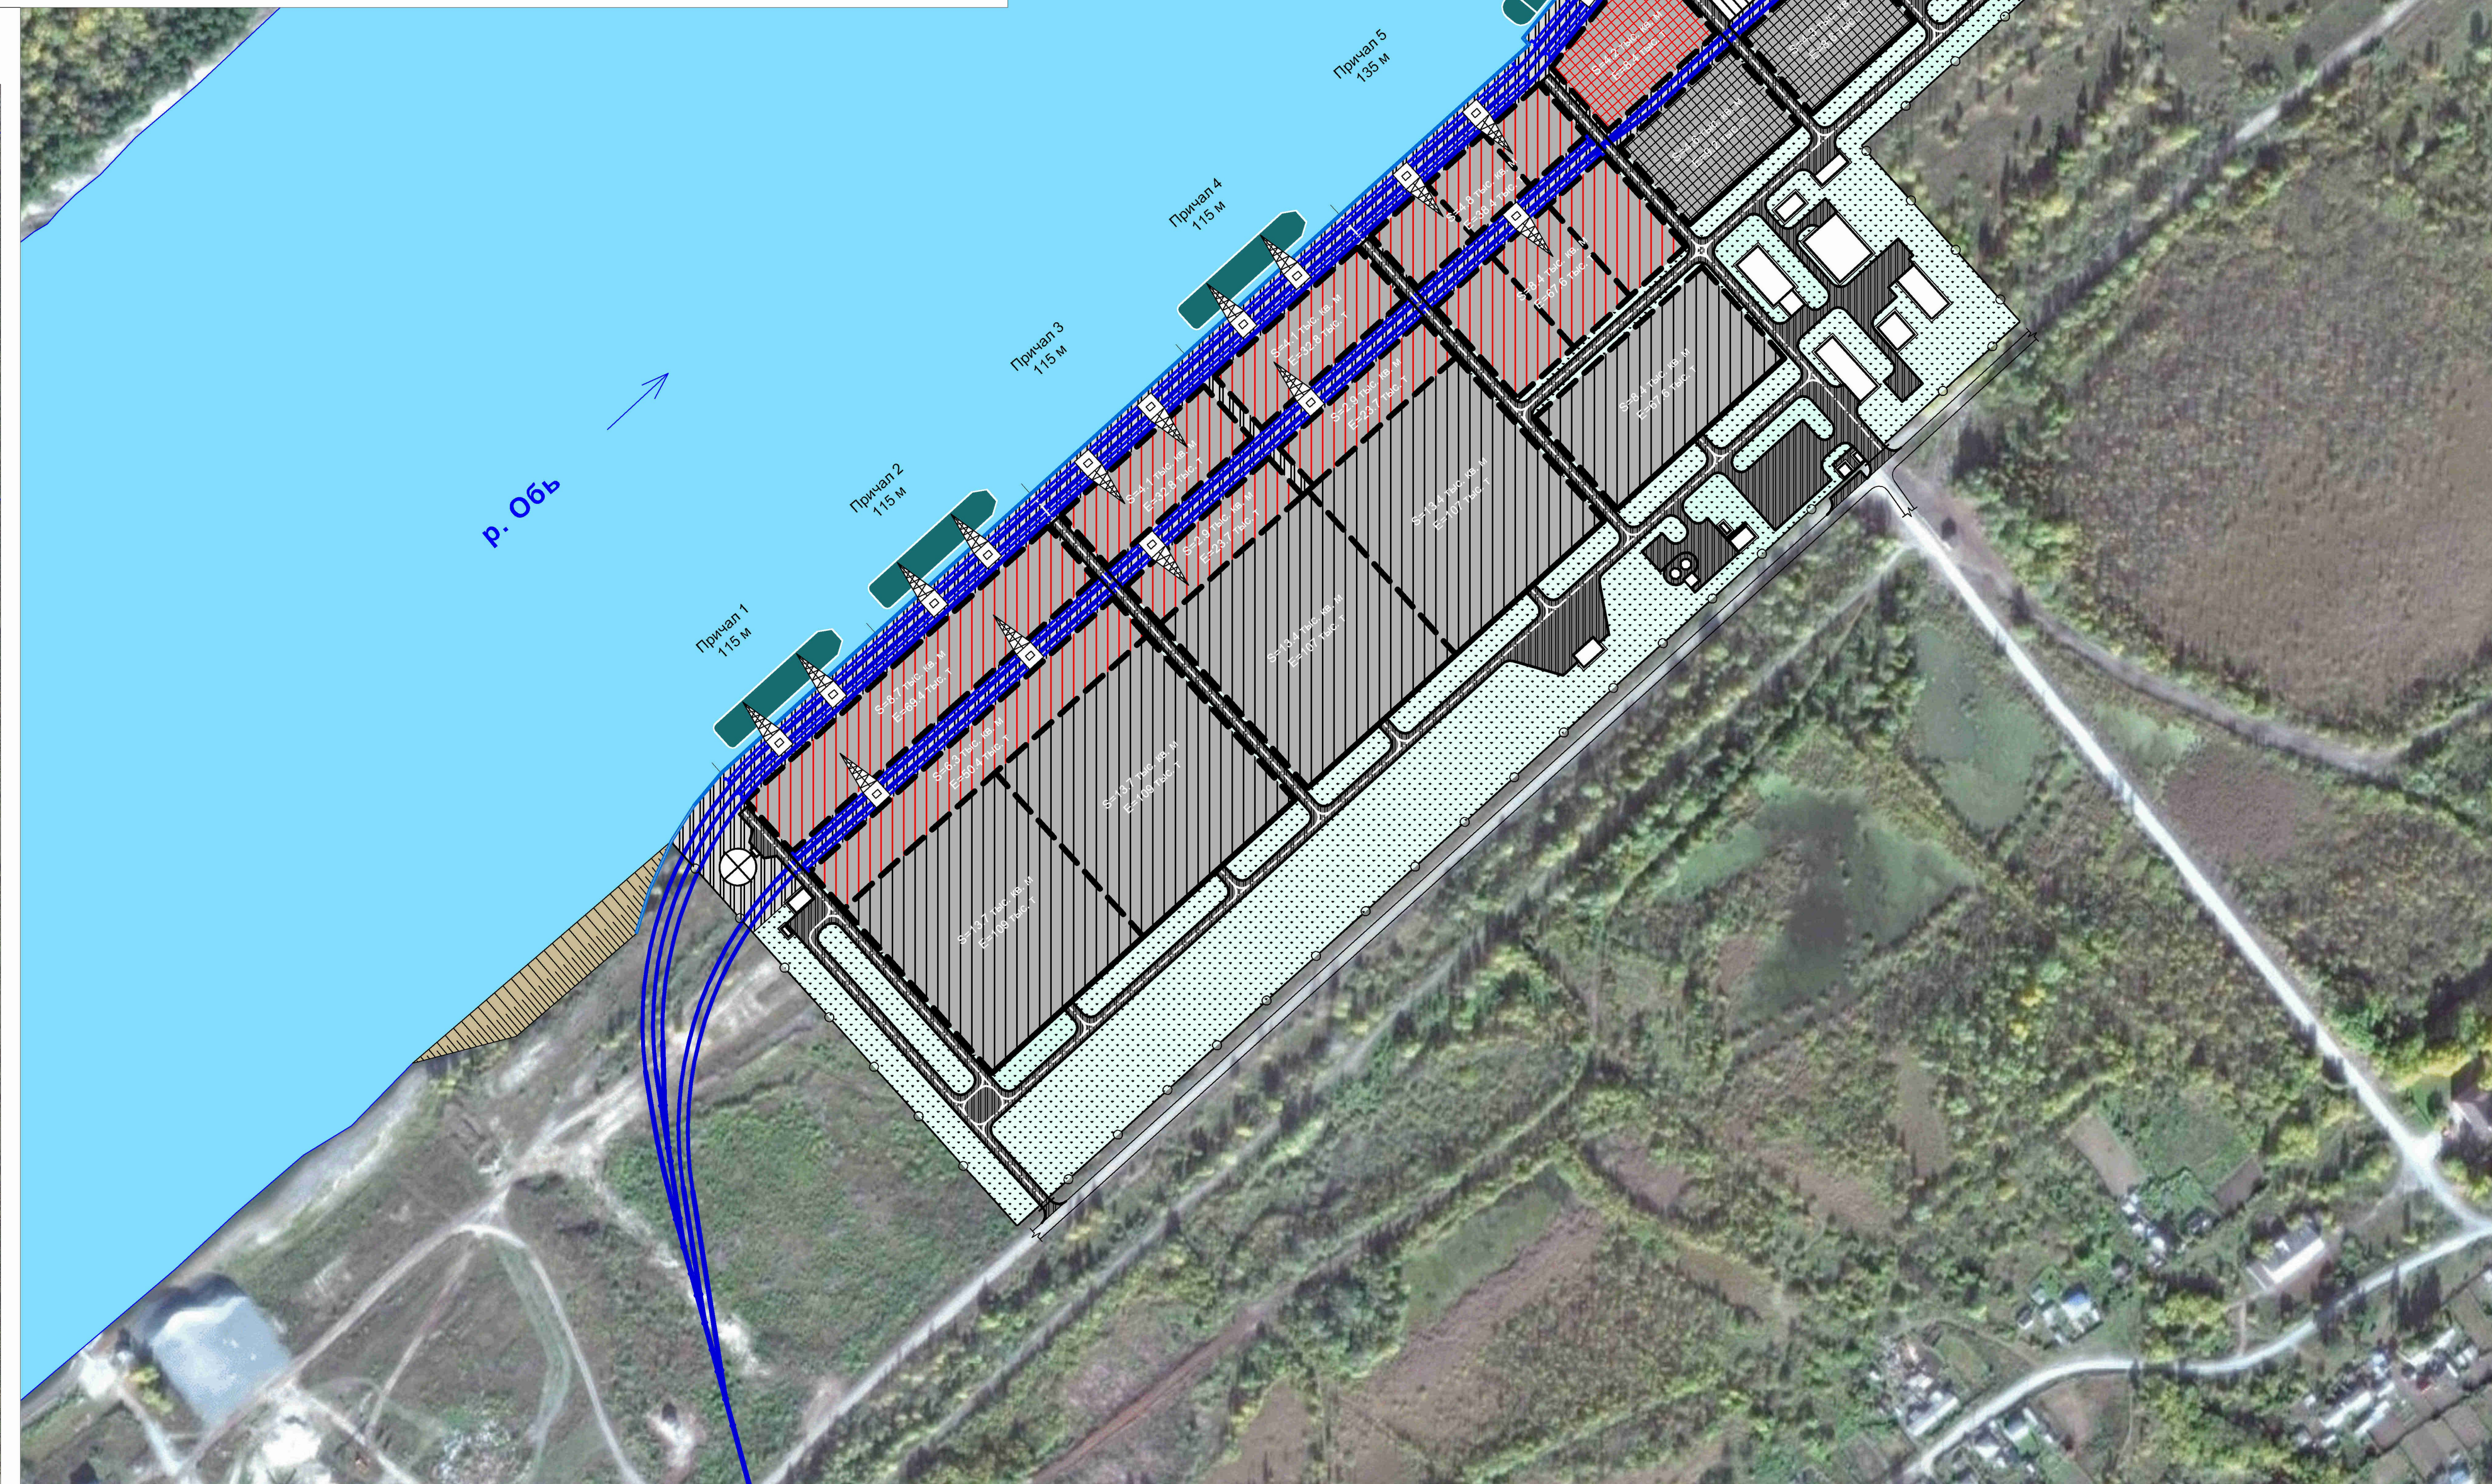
р. Обь

Причал 1
115 м

Причал 2
115 м

Причал 3
115 м

Причал 4
115 м

Причал 5
135 м

S=8,7 тыс. кв. м
E=68,4 тыс. т

S=5,3 тыс. кв. м
E=46,4 тыс. т

S=13,7 тыс. кв. м
E=109 тыс. т

S=13,7 тыс. кв. м
E=109 тыс. т

S=13,4 тыс. кв. м
E=107 тыс. т

S=13,4 тыс. кв. м
E=107 тыс. т

S=4,1 тыс. кв. м
E=32,8 тыс. т

S=2,9 тыс. кв. м
E=23,1 тыс. т

S=4,1 тыс. кв. м
E=32,8 тыс. т

S=2,9 тыс. кв. м
E=23,1 тыс. т

S=6,1 тыс. кв. м
E=48,6 тыс. т

S=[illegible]
E=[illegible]

S=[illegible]
E=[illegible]

S=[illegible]
E=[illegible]